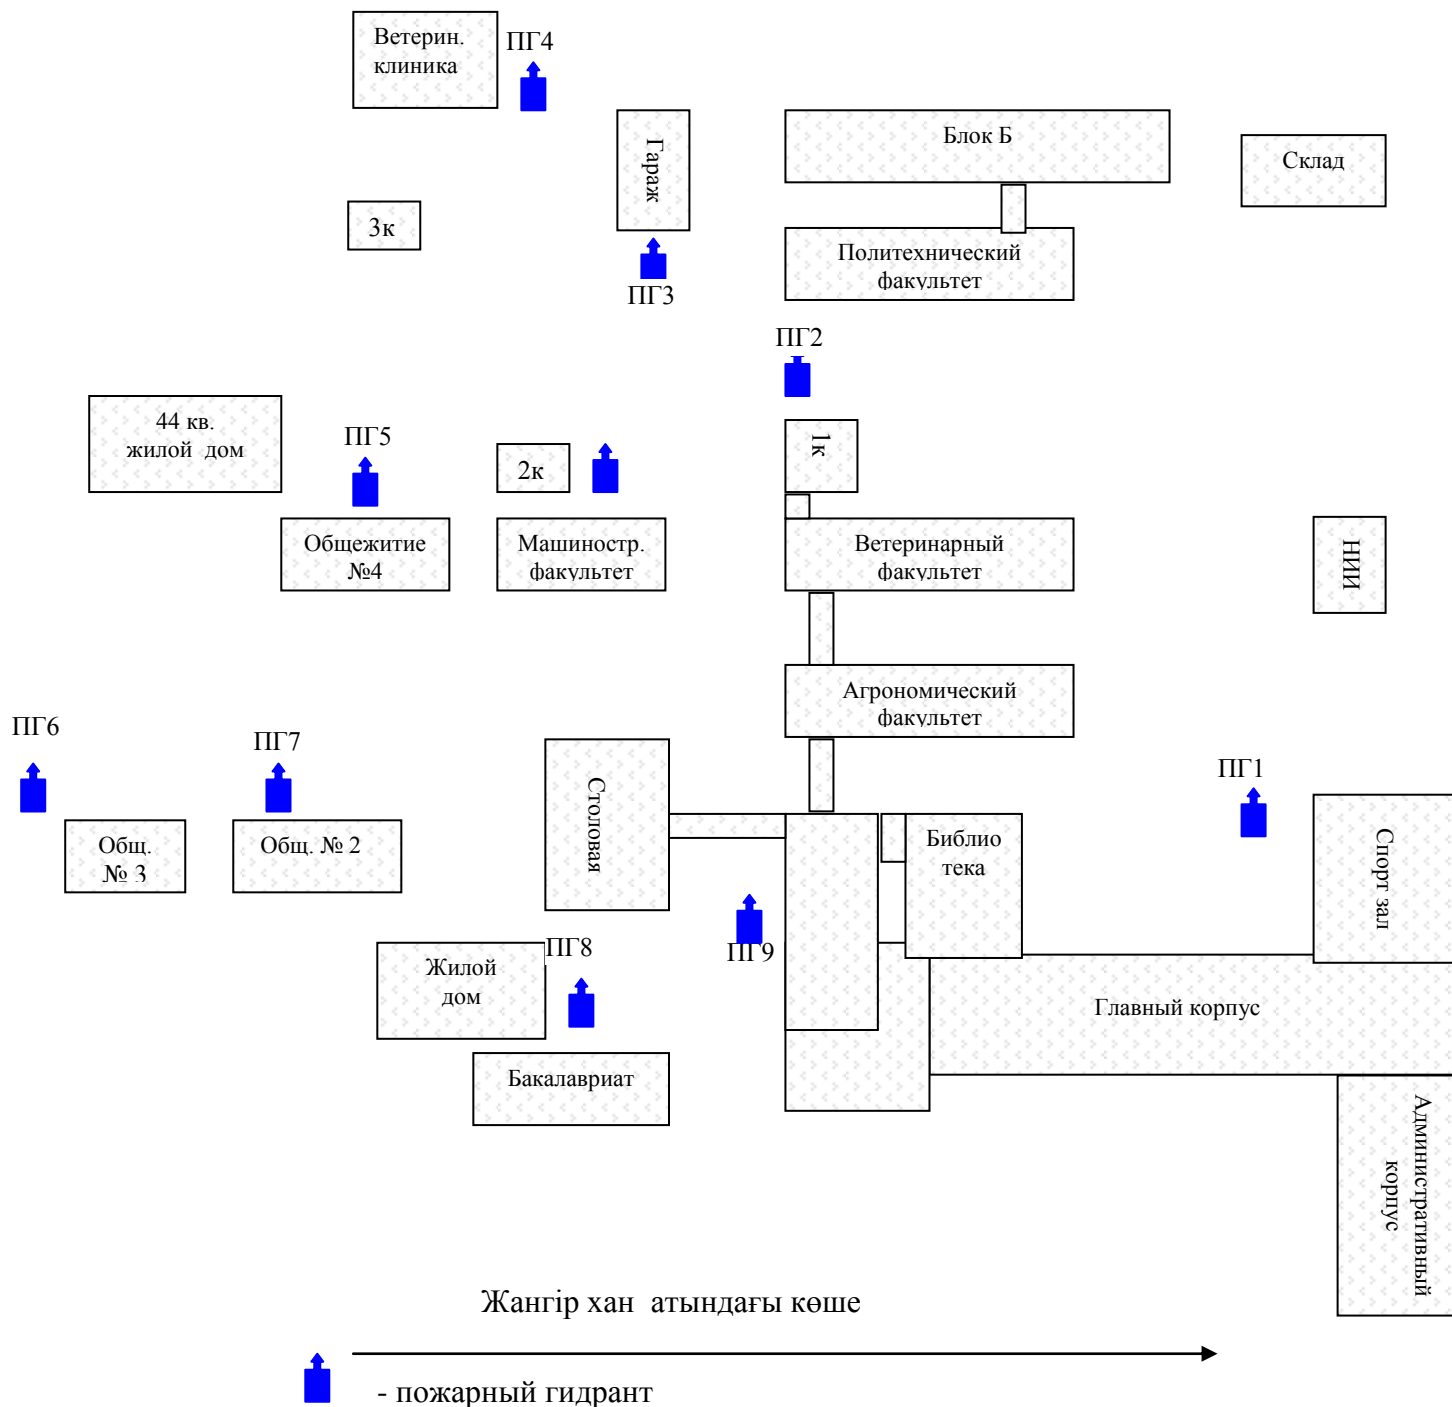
Ветерин. клиника

ПГ4

Гараж

Блок Б

Склад

3к

ПГ3

Политехнический факультет

ПГ2

44 кв. жилой дом

ПГ5

2к

1к

Общежитие №4

Машиностр. факультет

Ветеринарный факультет

НИИ

Агрономический факультет

ПГ6

ПГ7

ПГ1

Столовая

Общ. № 3

Общ. № 2

Библио тека

Спорт зал

ПГ9

Жилой дом

ПГ8

Главный корпус

Бакалавриат

Административный корпус

Жангір хан атындағы көше

- пожарный гидрант